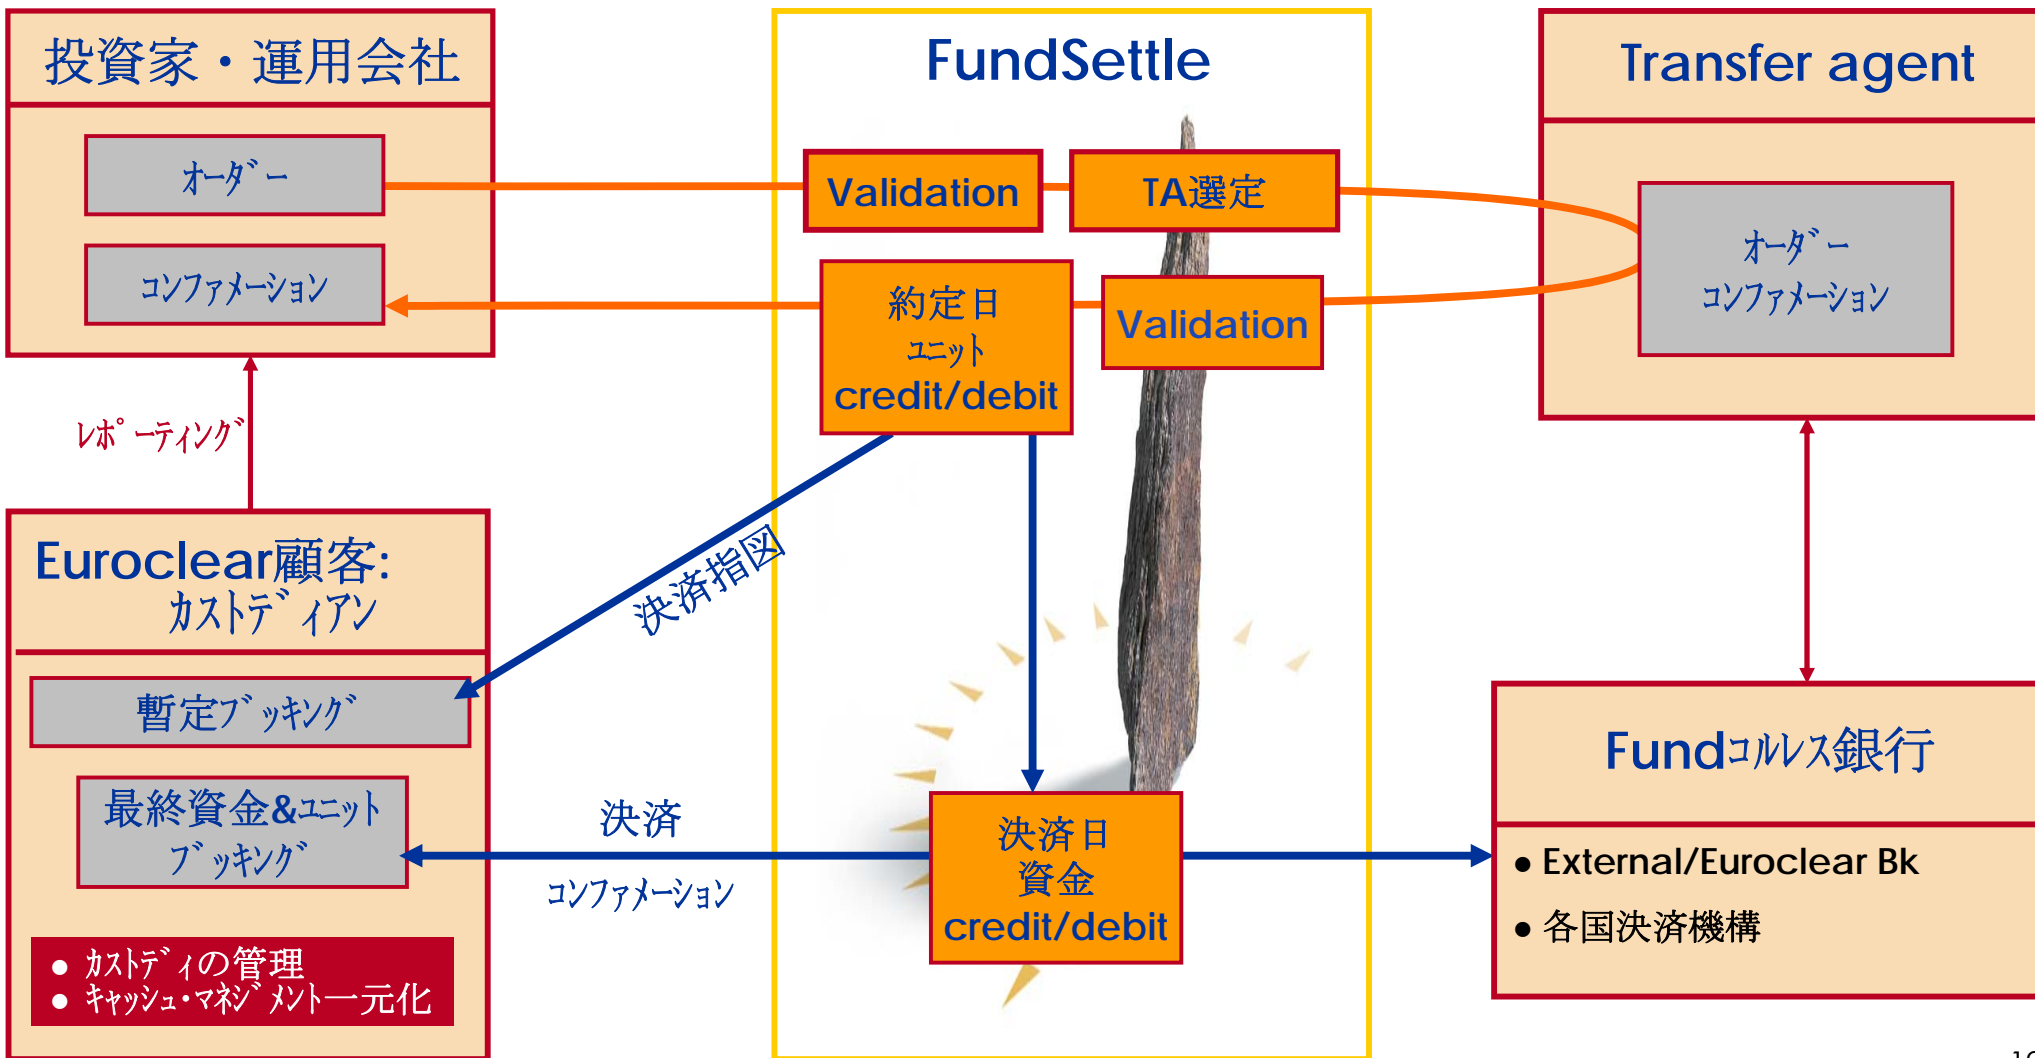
投資家・運用会社

ｵｰﾀﾞｰ

ｺﾝﾌｧﾒｰｼｮﾝ

FundSettle

Validation

TA選定

約定日
ﾕﾆｯﾄ
credit/debit

Validation

Transfer agent

ｵｰﾀﾞｰ
ｺﾝﾌｧﾒｰｼｮﾝ

ﾚﾎﾟｰﾃｨﾝｸﾞ

Euroclear顧客:
ｶｽﾄﾃﾞｨｱﾝ

暫定ﾌﾞｯｷﾝｸﾞ

最終資金&ﾕﾆｯﾄ
ﾌﾞｯｷﾝｸﾞ

● ｶｽﾄﾃﾞｨの管理
● ｷｬｯｼｭ・ﾏﾈｼﾞﾒﾝﾄ一元化

決済指図

決済

ｺﾝﾌｧﾒｰｼｮﾝ

決済日
資金
credit/debit

Fundｺﾙﾚｽ銀行

● External/Euroclear Bk
● 各国決済機構